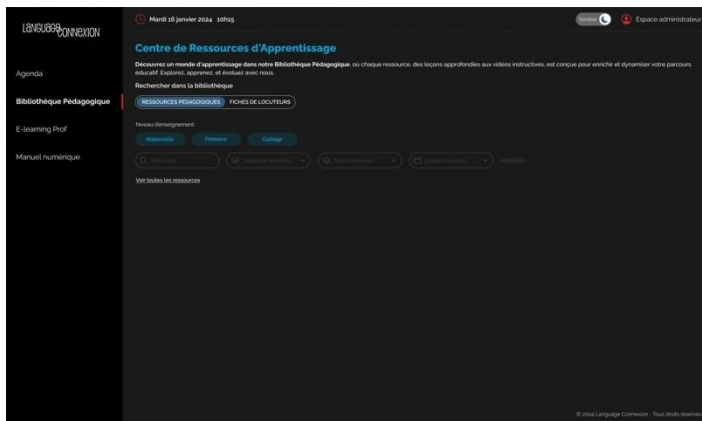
LanguageConnexion

Agenda

Bibliothèque Pédagogique

E-learning Prof

Manuel numérique

Mardi 16 janvier 2024 10h15

Sombre

Espace administrateur

Centre de Ressources d'Apprentissage

Découvrez un monde d'apprentissage dans notre Bibliothèque Pédagogique, où chaque ressource, des leçons approfondies aux vidéos instructives, est conçue pour enrichir et dynamiser votre parcours éducatif. Explorez, apprenez, et évoluez avec nous.

Rechercher dans la bibliothèque

RESSOURCES PÉDAGOGIQUES

FICHES DE LOCUTEURS

Niveau d'enseignement

Maternelle

Primaire

Collège

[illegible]

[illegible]

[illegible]

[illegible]

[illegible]

Voir toutes les ressources

© 2024 Language Connexion - Tous droits réservés